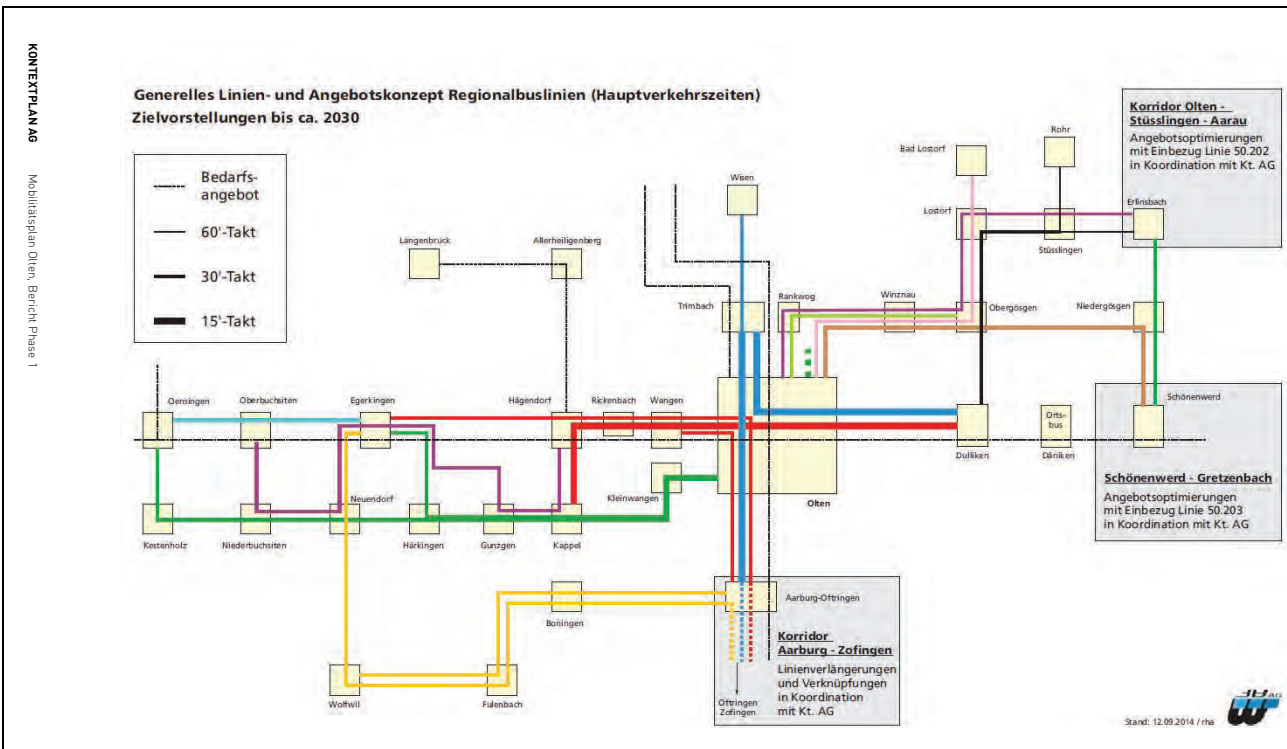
KONTEXTPLAN AG

Mobilitätsplan Olten, Bericht Phase 1

Generelles Linien- und Angebotskonzept Regionalbuslinien (Hauptverkehrszeiten)
Zielvorstellungen bis ca. 2030

Bedarfsangebot
60'-Takt
30'-Takt
15'-Takt

Korridor Olten - Stüsslingen - Aarau
Angebotsoptimierungen mit Einbezug Linie 50.202 in Koordination mit Kt. AG

Rohr
Bad Lostorf
Wisen
Lostorf
Erlinsbach
Stüsslingen
Längenbrück
Allerheiligenberg
Trimbach
Rankwog
Winznau
Obergösgen
Niedergösgen
Schönenwerd
Oensingen
Oberbuchsiten
Egerkingen
Hägendorf
Rickenbach
Wangen
Olten
Orts-bus
Dulliken
Däniken
Kleinwangen
Neuendorf
Kestenholz
Niederbuchsiten
Härkingen
Gunzgen
Kappel

Schönenwerd - Gretzenbach
Angebotsoptimierungen mit Einbezug Linie 50.203 in Koordination mit Kt. AG

Aarburg-Oftringen
Boningen
Korridor Aarburg - Zofingen
Linienverlängerungen und Verknüpfungen in Koordination mit Kt. AG
Oftringen Zofingen
Wolfwil
Fulenbach

Stand: 12.09.2014 / rha
AG